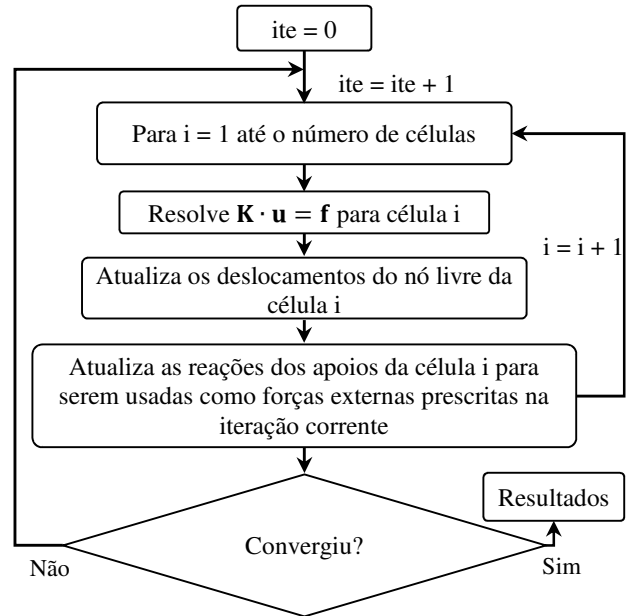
ite = 0

ite = ite + 1

Para i = 1 até o número de células

Resolve $\mathbf{K} \cdot \mathbf{u} = \mathbf{f}$ para célula i

i = i + 1

Atualiza os deslocamentos do nó livre da célula i

Atualiza as reações dos apoios da célula i para serem usadas como forças externas prescritas na iteração corrente

Resultados

Convergiu?

Não

Sim